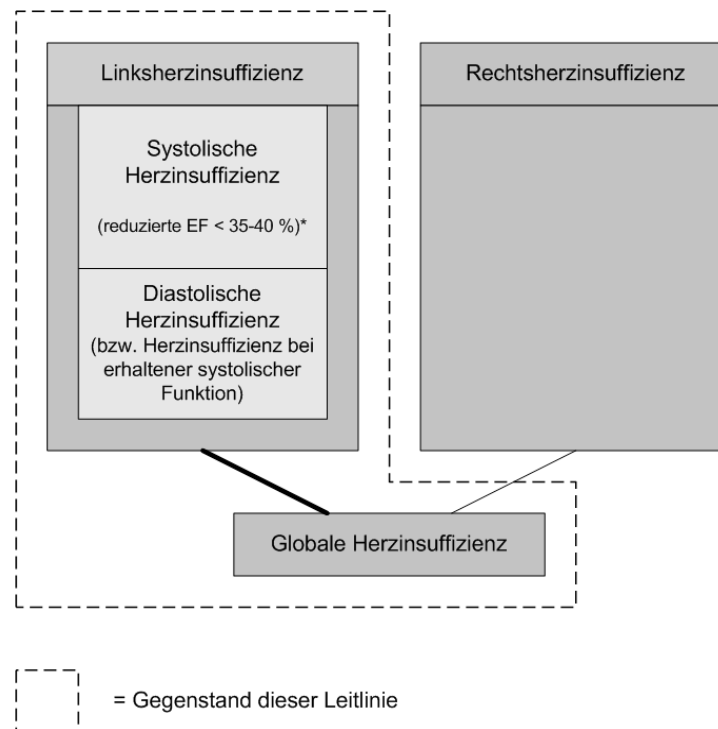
Linksherzinsuffizienz

Rechtsherzinsuffizienz

Systolische Herzinsuffizienz

(reduzierte EF < 35-40 %)*

Diastolische Herzinsuffizienz (bzw. Herzinsuffizienz bei erhaltener systolischer Funktion)

Globale Herzinsuffizienz

= Gegenstand dieser Leitlinie